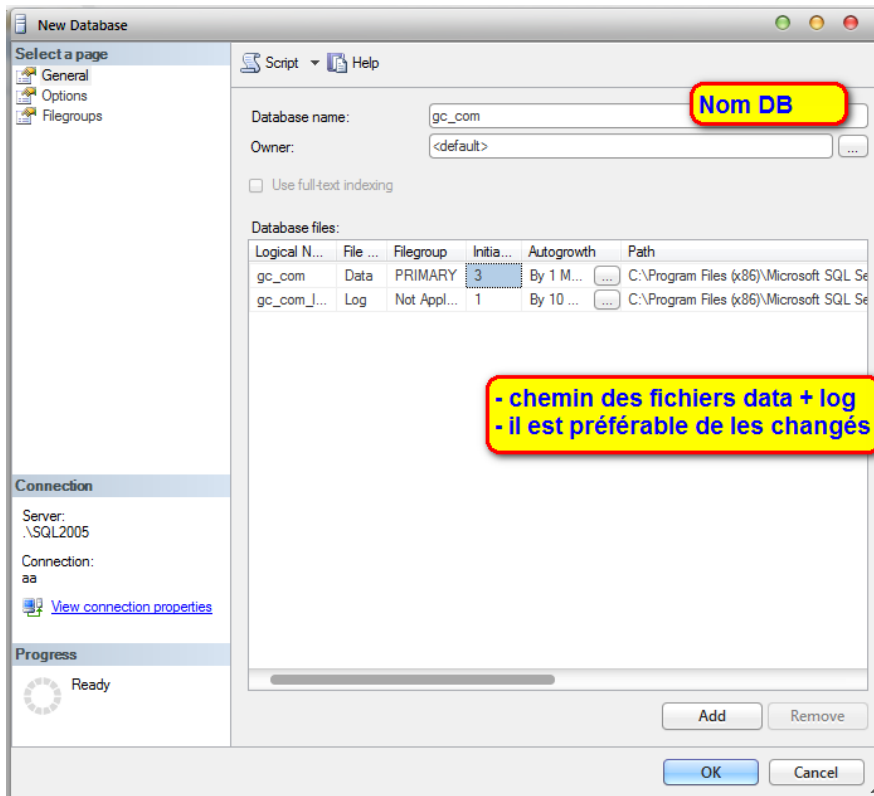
New Database

Select a page
General
Options
Filegroups

Script Help

Database name: gc_com
Nom DB
Owner: <default>

Use full-text indexing

Database files:

| Logical N... | File ... | Filegroup | Initia... | Autogrowth | Path |
|---|---|---|---|---|---|
| gc_com | Data | PRIMARY | 3 | By 1 M... ... | C:\Program Files (x86)\Microsoft SQL Se |
| gc_com_l... | Log | Not Appl... | 1 | By 10 ... ... | C:\Program Files (x86)\Microsoft SQL Se |

- chemin des fichiers data + log
- il est préférable de les changés

Connection
Server:
.\SQL2005
Connection:
aa
View connection properties

Progress
Ready

Add Remove

OK Cancel